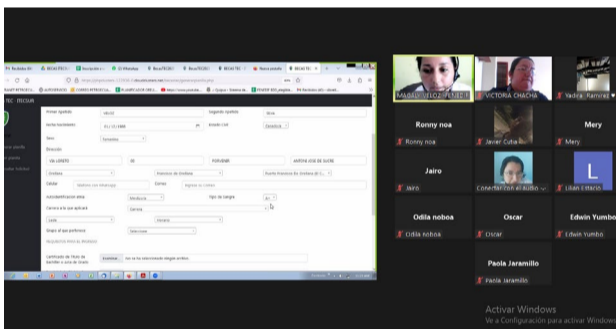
TEC INICIAR

Primer Apellido
Segundo Apellido
Fecha Nacimiento
Estado Civil
Soltero(a)
Sexo
Dirección
Celular
Correo
Autoidentificación étnica
Mestizo
Tipo de sangre
Carrera a la que aplicará
Jornada
Grupo al que pertenece
Ninguno
REQUISITOS PARA EL INGRESO
Certificado de Título de Bachiller o acta de Grado
Examinar...

MAGALI VELOZ PEREZ
VICTORIA CHACHA
Yadira_Ramirez
Ronny noa
Ronny noa
Javier Cutia
Mery
Mery
Jairo
Jairo
Conectar con el audio
Lilian Eracio
L
Odila noboa
Odila noboa
Oscar
Oscar
Edwin Yumbo
Edwin Yumbo
Paola Jaramillo
Paola Jaramillo

Activar Windows
Ve a Configuración para activar Windows